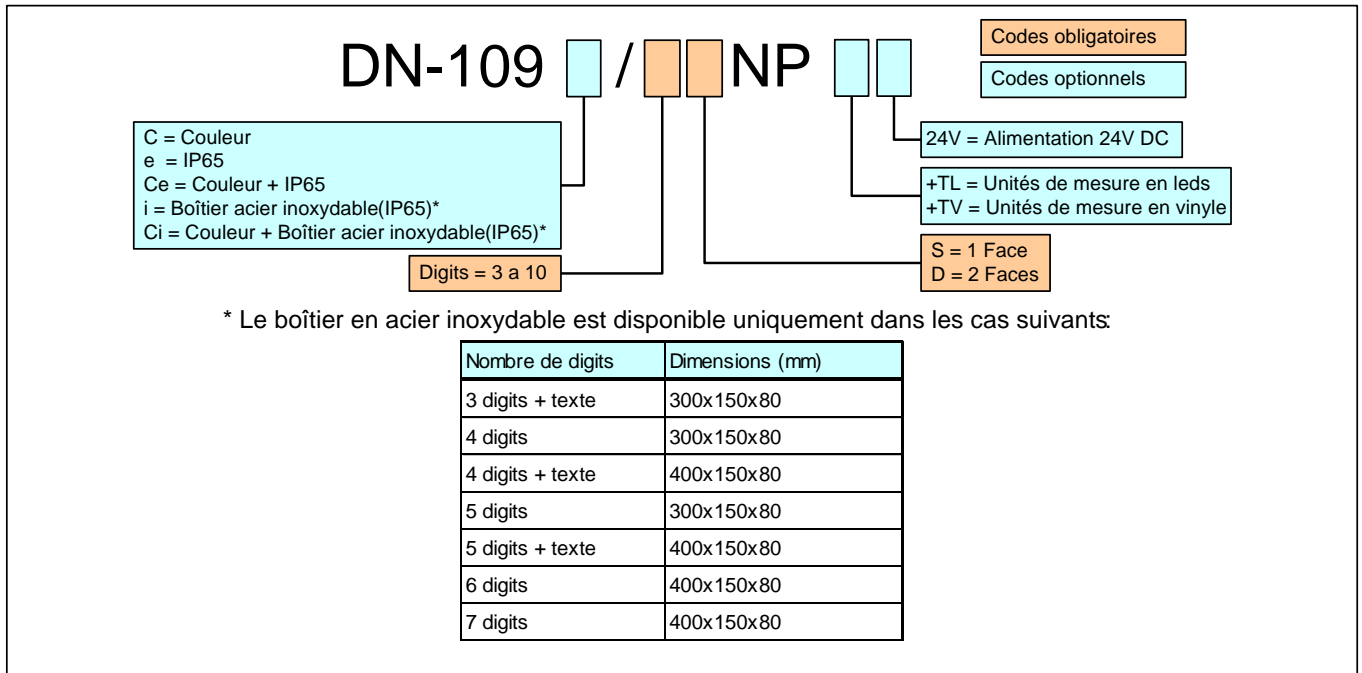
DN-109 / NP

Codes obligatoires

Codes optionnels

C = Couleur
e = IP65
Ce = Couleur + IP65
i = Boîtier acier inoxydable(IP65)*
Ci = Couleur + Boîtier acier inoxydable(IP65)*

Digits = 3 a 10

24V = Alimentation 24V DC

+TL = Unités de mesure en leds
+TV = Unités de mesure en vinyle

S = 1 Face
D = 2 Faces

* Le boîtier en acier inoxydable est disponible uniquement dans les cas suivants:

| Nombre de digits | Dimensions (mm) |
|---|---|
| 3 digits + texte | 300x150x80 |
| 4 digits | 300x150x80 |
| 4 digits + texte | 400x150x80 |
| 5 digits | 300x150x80 |
| 5 digits + texte | 400x150x80 |
| 6 digits | 400x150x80 |
| 7 digits | 400x150x80 |